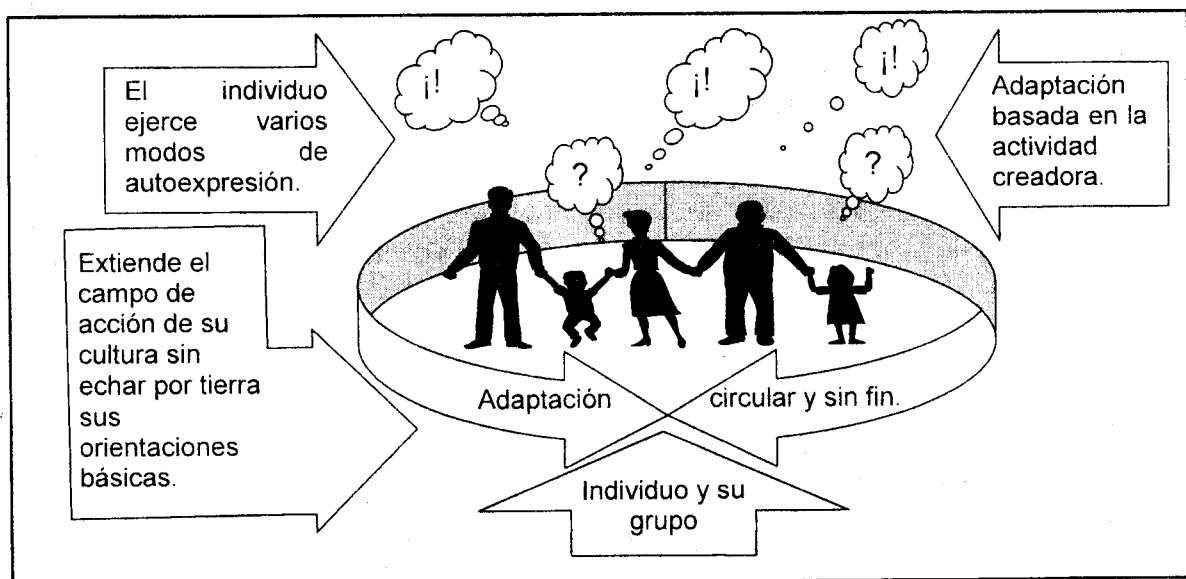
El individuo ejerce varios modos de autoexpresión.

¡!

?

¡!

¡!

?

Adaptación basada en la actividad creadora.

Extiende el campo de acción de su cultura sin echar por tierra sus orientaciones básicas.

Adaptación circular y sin fin.

Individuo y su grupo